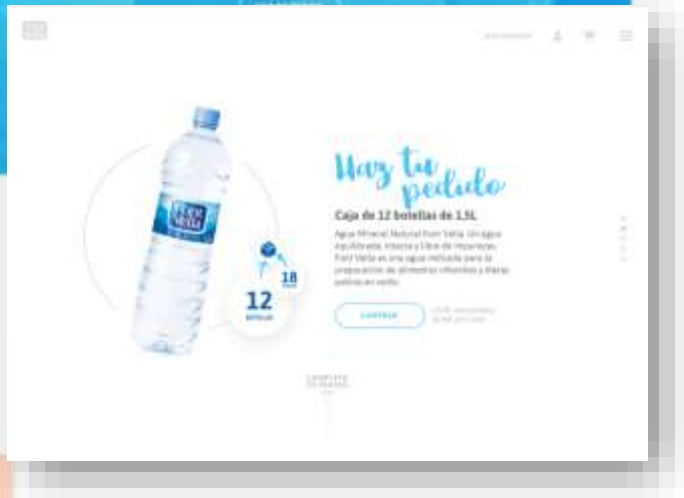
Haz tu pedido

Caja de 12 botellas de 1,5L

Agua Mineral Natural Font Vella. Un agua equilibrada, interna y libre de impurezas. Font Vella es un agua indicada para la preparación de alimentos infantiles y libres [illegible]

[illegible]

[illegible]

12
botellas

18

Font Vella